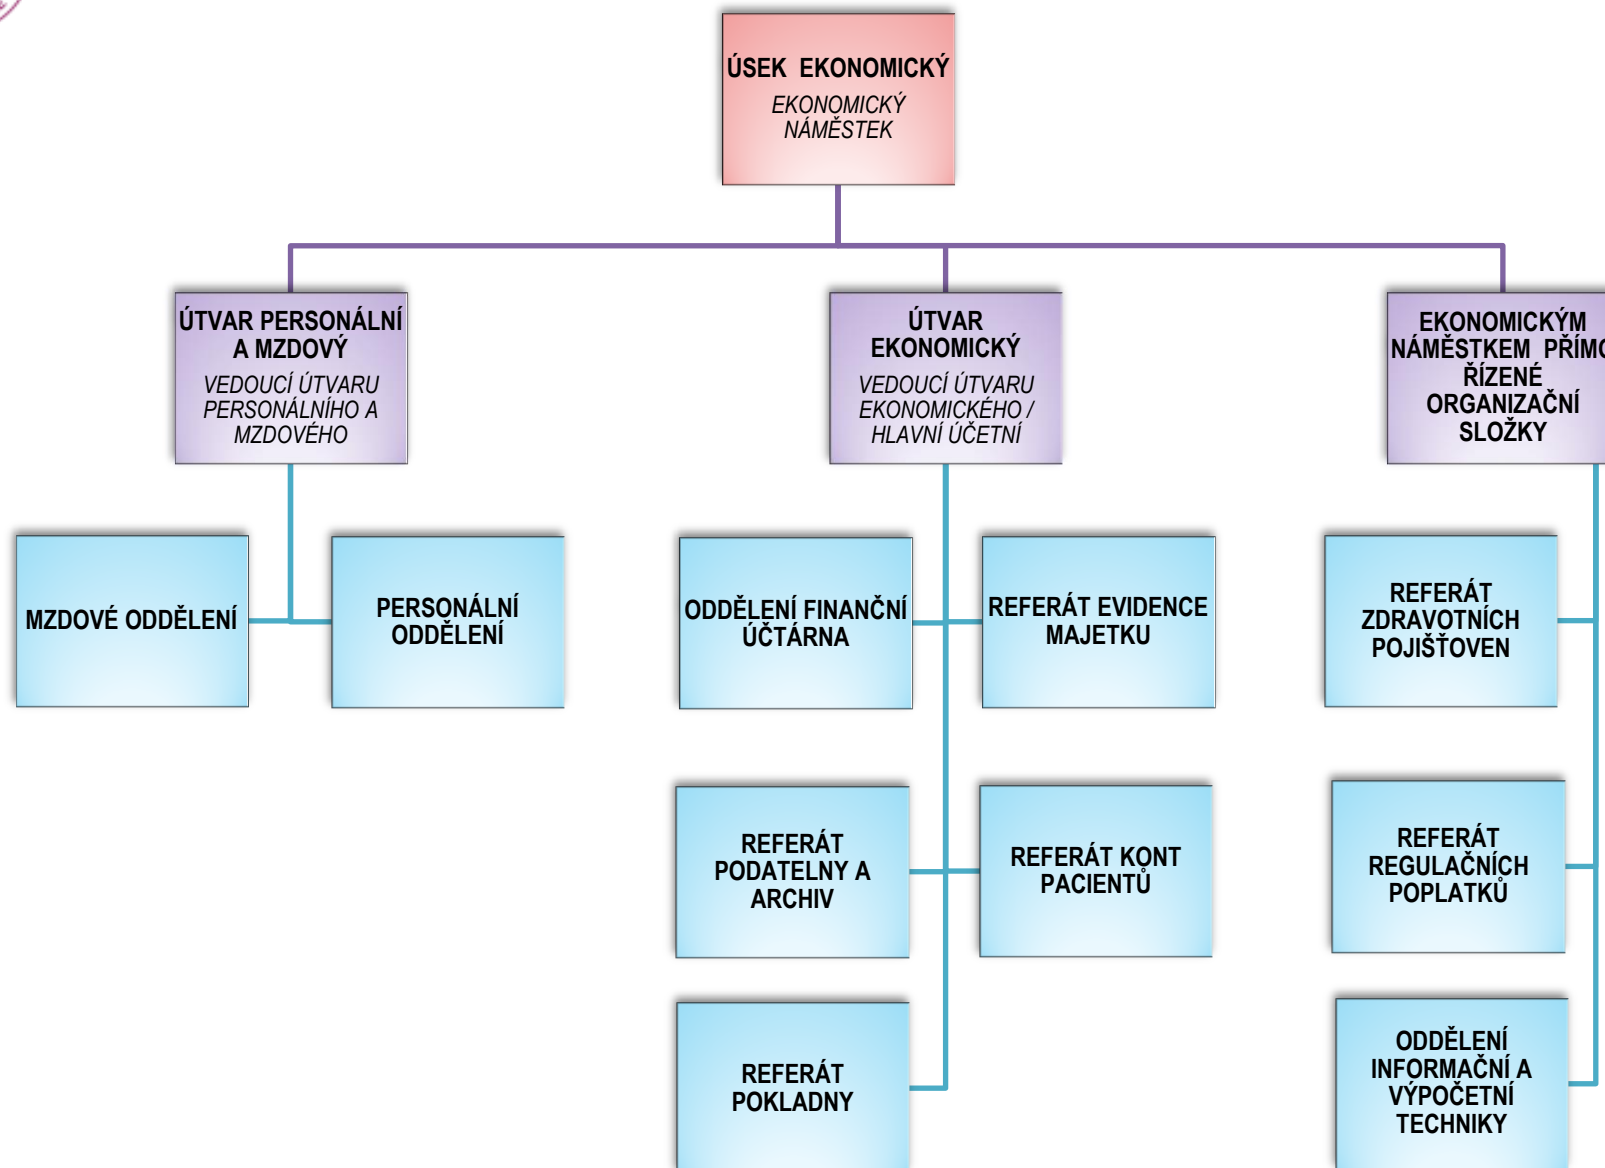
ÚSEK EKONOMICKÝ
EKONOMICKÝ NÁMĚSTEK

ÚTVAR PERSONÁLNÍ A MZDOVÝ
VEDOUCÍ ÚTVARU PERSONÁLNÍHO A MZDOVÉHO

ÚTVAR EKONOMICKÝ
VEDOUCÍ ÚTVARU EKONOMICKÉHO / HLAVNÍ ÚČETNÍ

EKONOMICKÝM NÁMĚSTKEM PŘÍM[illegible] ŘÍZENÉ ORGANIZAČNÍ SLOŽKY

MZDOVÉ ODDĚLENÍ

PERSONÁLNÍ ODDĚLENÍ

ODDĚLENÍ FINANČNÍ ÚČTÁRNA

REFERÁT EVIDENCE MAJETKU

REFERÁT ZDRAVOTNÍCH POJIŠŤOVEN

REFERÁT PODATELNY A ARCHIV

REFERÁT KONT PACIENTŮ

REFERÁT REGULAČNÍCH POPLATKŮ

REFERÁT POKLADNY

ODDĚLENÍ INFORMAČNÍ A VÝPOČETNÍ TECHNIKY